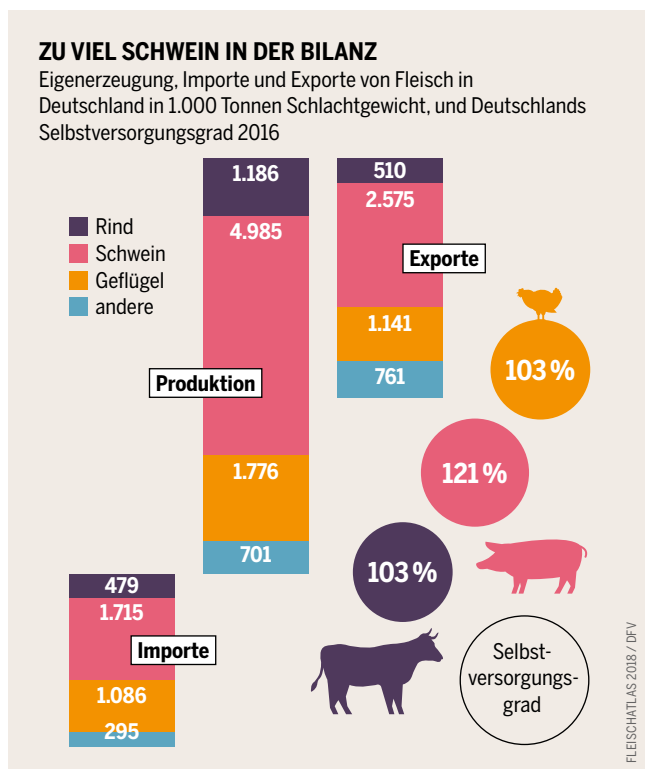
ZU VIEL SCHWEIN IN DER BILANZ

Eigenerzeugung, Importe und Exporte von Fleisch in Deutschland in 1.000 Tonnen Schlachtgewicht, und Deutschlands Selbstversorgungsgrad 2016

Rind
Schwein
Geflügel
andere

Produktion
1.186
4.985
1.776
701

Exporte
510
2.575
1.141
761

Importe
479
1.715
1.086
295

103 %
121 %
103 %

Selbstversorgungsgrad

FLEISCHATLAS 2018 / DFV